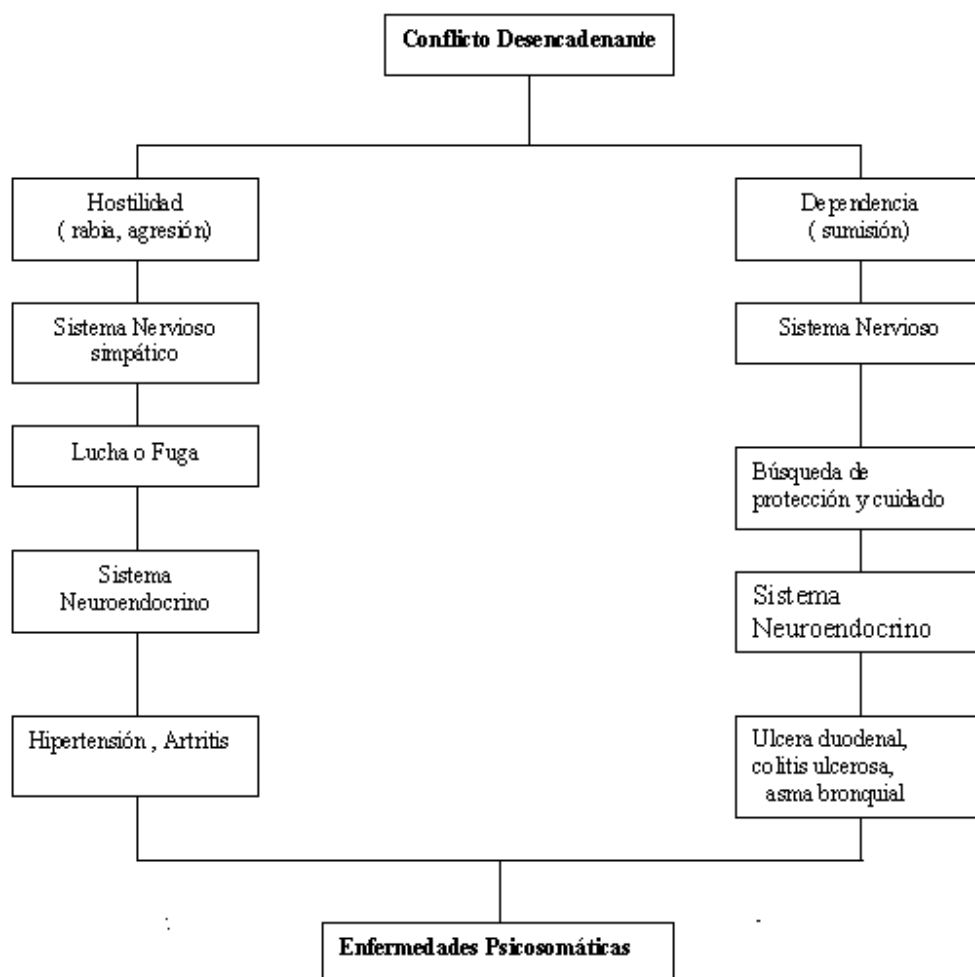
Conflicto Desencadenante

Hostilidad
( rabia, agresión)

Sistema Nervioso simpático

Lucha o Fuga

Sistema Neuroendocrino

Hipertensión , Artritis

Dependencia
( sumisión)

Sistema Nervioso

Búsqueda de protección y cuidado

Sistema Neuroendocrino

Ulcera duodenal, colitis ulcerosa, asma bronquial

Enfermedades Psicosomáticas